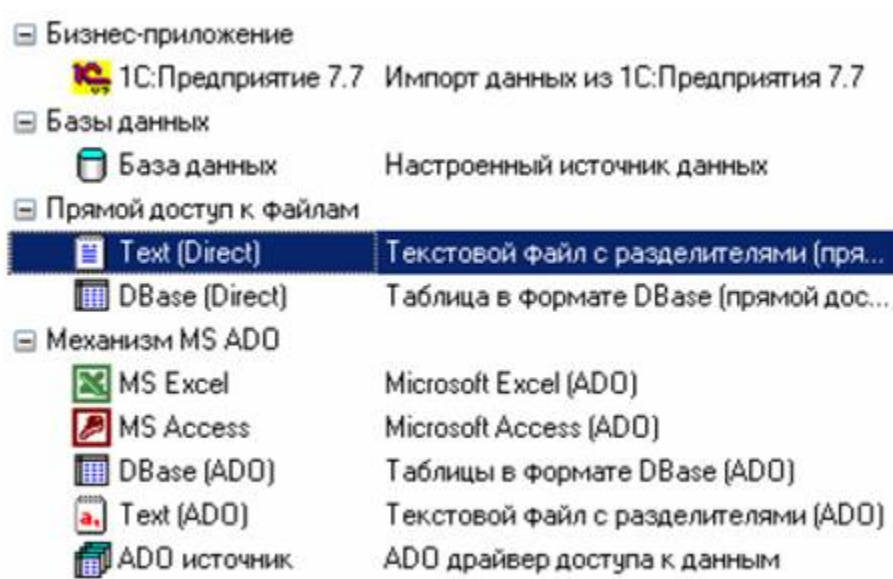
⊟ Бизнес-приложение

1С:Предприятие 7.7 Импорт данных из 1С:Предприятия 7.7

⊟ Базы данных

База данных Настроенный источник данных

⊟ Прямой доступ к файлам

Text (Direct) Текстовой файл с разделителями (пря...

DBase (Direct) Таблица в формате DBase (прямой дос...

⊟ Механизм MS ADO

MS Excel Microsoft Excel (ADO)

MS Access Microsoft Access (ADO)

DBase (ADO) Таблицы в формате DBase (ADO)

Text (ADO) Текстовой файл с разделителями (ADO)

ADO источник ADO драйвер доступа к данным